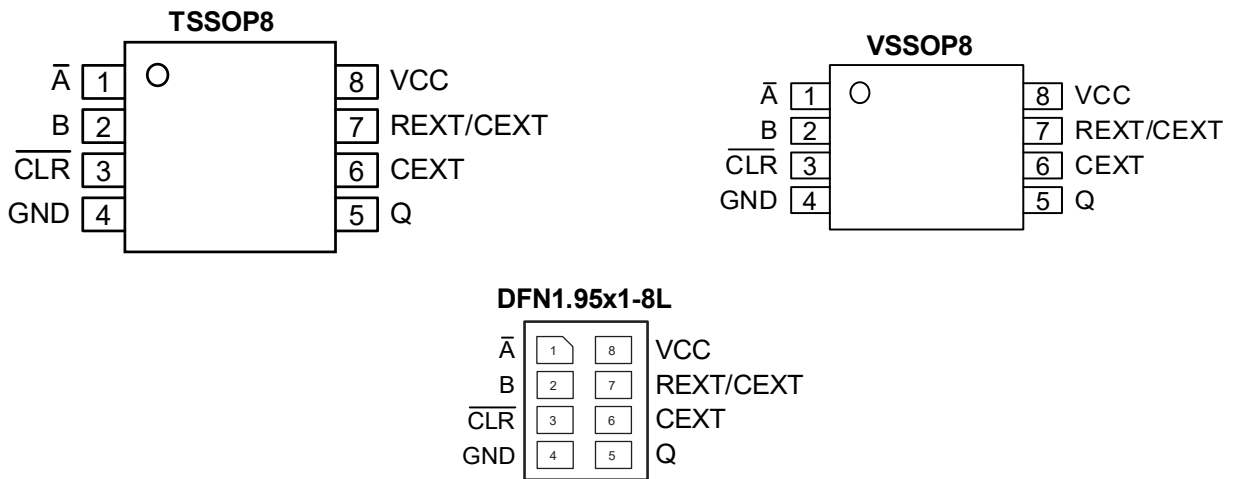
TSSOP8

$\overline{A}$ 1
B 2
$\overline{CLR}$ 3
GND 4
8 VCC
7 REXT/CEXT
6 CEXT
5 Q

VSSOP8

$\overline{A}$ 1
B 2
$\overline{CLR}$ 3
GND 4
8 VCC
7 REXT/CEXT
6 CEXT
5 Q

DFN1.95x1-8L

$\overline{A}$ 1
B 2
$\overline{CLR}$ 3
GND 4
8 VCC
7 REXT/CEXT
6 CEXT
5 Q